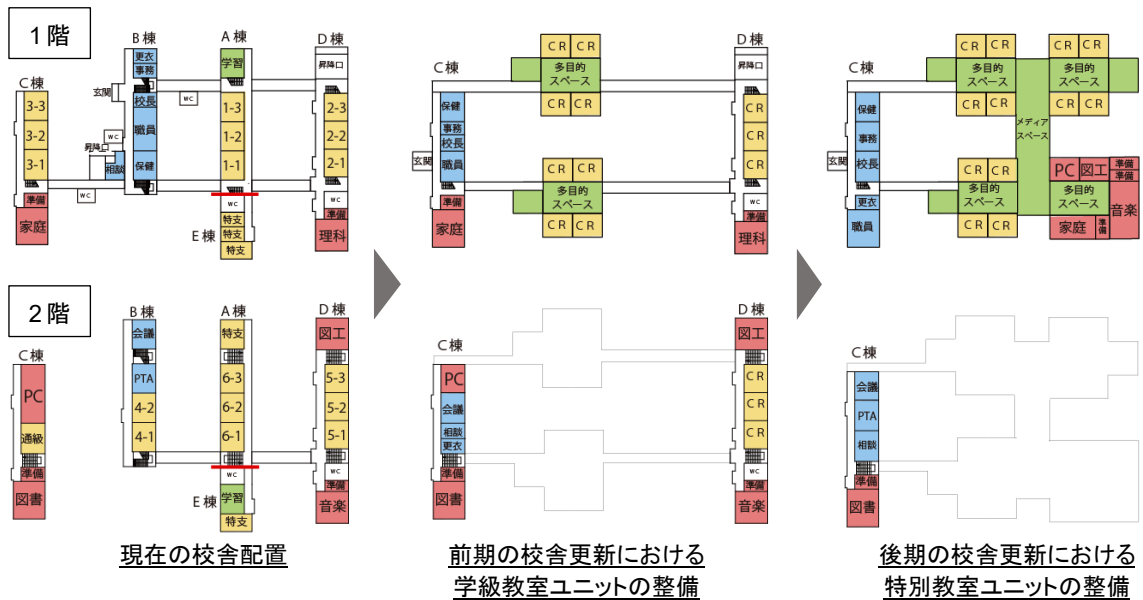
1階

B棟
更衣
事務
玄関
校長
職員
昇降口
相談
保健
WC
WC
WC

A棟
学習
1-3
1-2
1-1
WC
特支
特支
E棟
特支

D棟
昇降口
2-3
2-2
2-1
WC
準備
理科

C棟
3-3
3-2
3-1
準備
家庭

2階

B棟
会議
PTA
4-2
4-1

A棟
特支
6-3
6-2
6-1
WC
E棟
学習
特支

D棟
図工
5-3
5-2
5-1
WC
準備
音楽

C棟
PC
通級
準備
図書

現在の校舎配置

C棟
保健
事務
校長
玄関
職員
準備
家庭
CR CR
多目的スペース
CR CR
CR CR
多目的スペース
CR CR
D棟
昇降口
CR
CR
CR
WC
準備
理科

C棟
PC
会議
相談
更衣
準備
図書
D棟
図工
CR
CR
CR
WC
準備
音楽

前期の校舎更新における
学級教室ユニットの整備

C棟
保健
事務
校長
玄関
更衣
職員
CR CR
多目的スペース
CR CR
CR CR
多目的スペース
CR CR
メディアスペース
CR CR
多目的スペース
CR CR
PC 図工
準備
準備
多目的スペース
家庭
準備
音楽

C棟
会議
PTA
相談
準備
図書

後期の校舎更新における
特別教室ユニットの整備